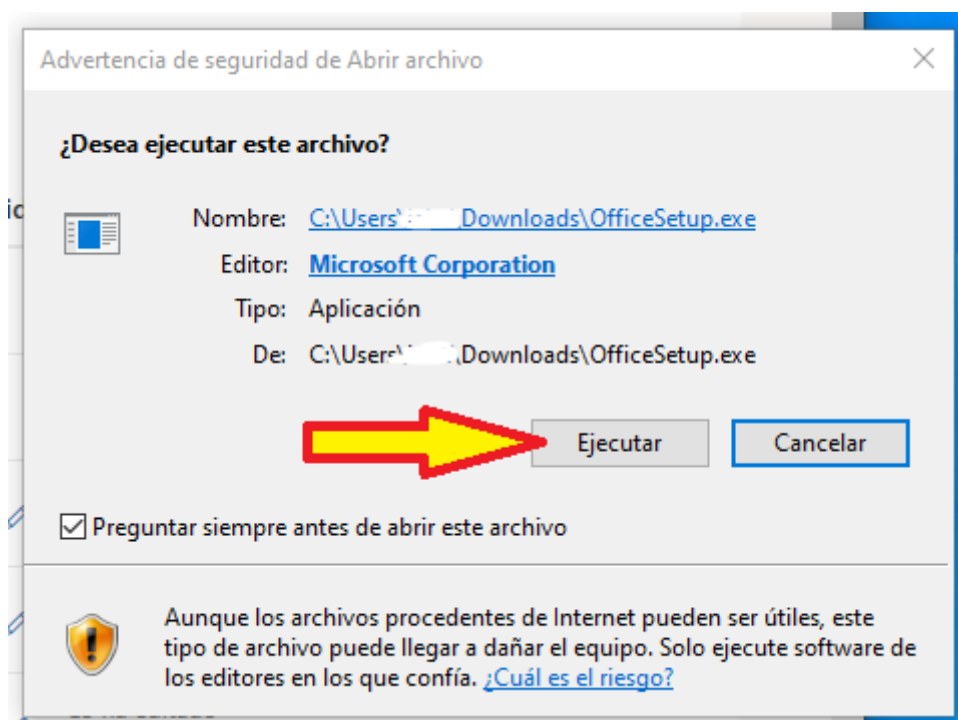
Advertencia de seguridad de Abrir archivo

¿Desea ejecutar este archivo?

Nombre: C:\Users\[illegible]\Downloads\OfficeSetup.exe

Editor: Microsoft Corporation

Tipo: Aplicación

De: C:\Users\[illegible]\Downloads\OfficeSetup.exe

Ejecutar

Cancelar

Preguntar siempre antes de abrir este archivo

Aunque los archivos procedentes de Internet pueden ser útiles, este tipo de archivo puede llegar a dañar el equipo. Solo ejecute software de los editores en los que confía. ¿Cuál es el riesgo?